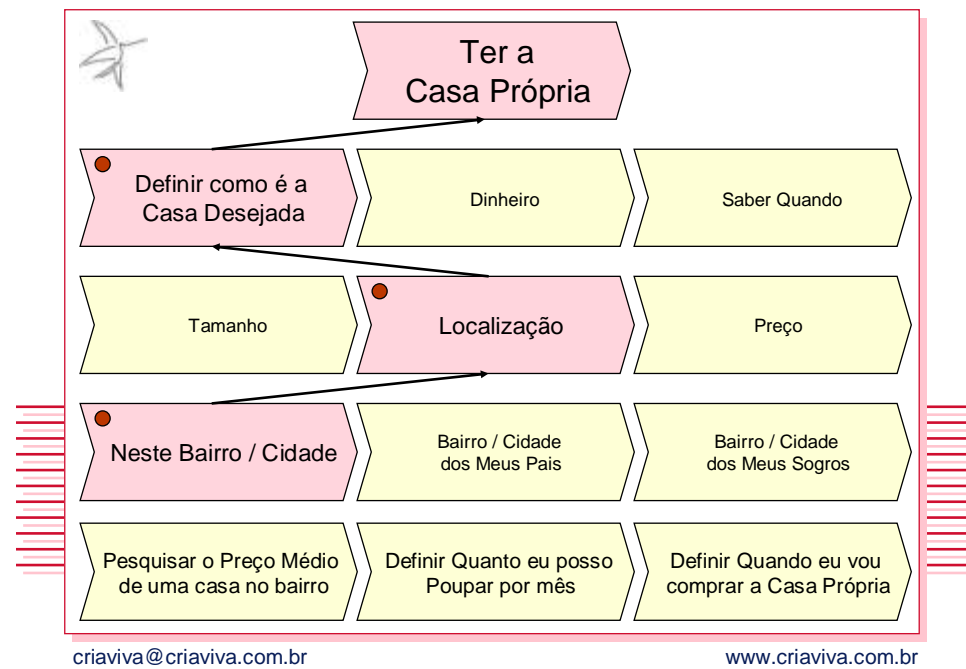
Ter a Casa Própria

Definir como é a Casa Desejada

Dinheiro

Saber Quando

Tamanho

Localização

Preço

Neste Bairro / Cidade

Bairro / Cidade dos Meus Pais

Bairro / Cidade dos Meus Sogros

Pesquisar o Preço Médio de uma casa no bairro

Definir Quanto eu posso Poupar por mês

Definir Quando eu vou comprar a Casa Própria

criaviva@criaviva.com.br

www.criaviva.com.br